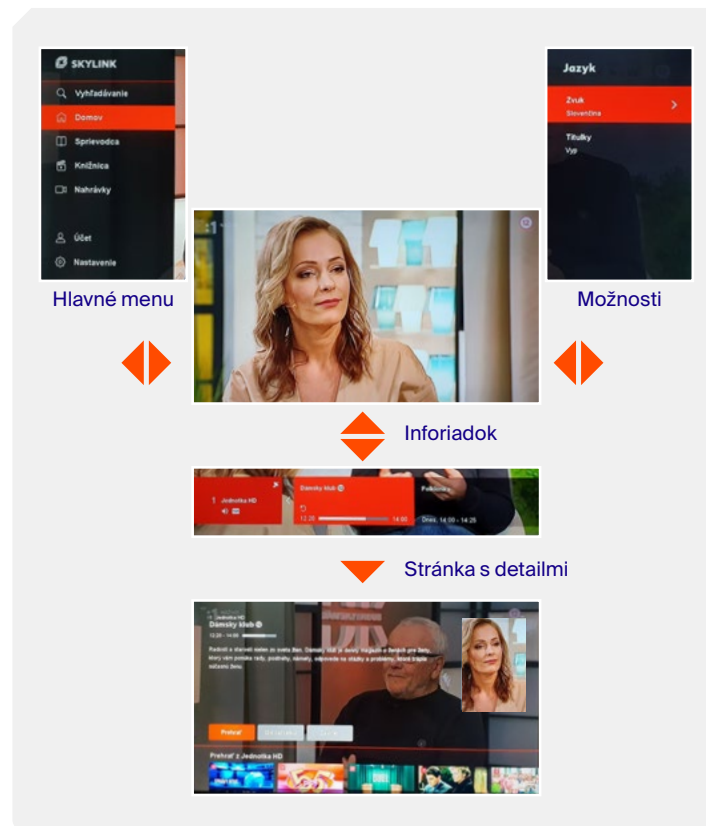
SKYLINK
Vyhľadávanie
Domov
Sprievodca
Knižnica
Nahrávky
Účet
Nastavenie

Hlavné menu

Jazyk
Zvuk
Slovenčina
Titulky
Vyp

Možnosti

Inforiadok

1 Jednotka HD
Dámsky klub
12:20 14:00
Policajti
Dnes, 14:00 - 14:25

Stránka s detailmi

Jednotka HD
Dámsky klub
12:20 - 14:00
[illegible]
Prehrať
Prehrať z Jednotka HD